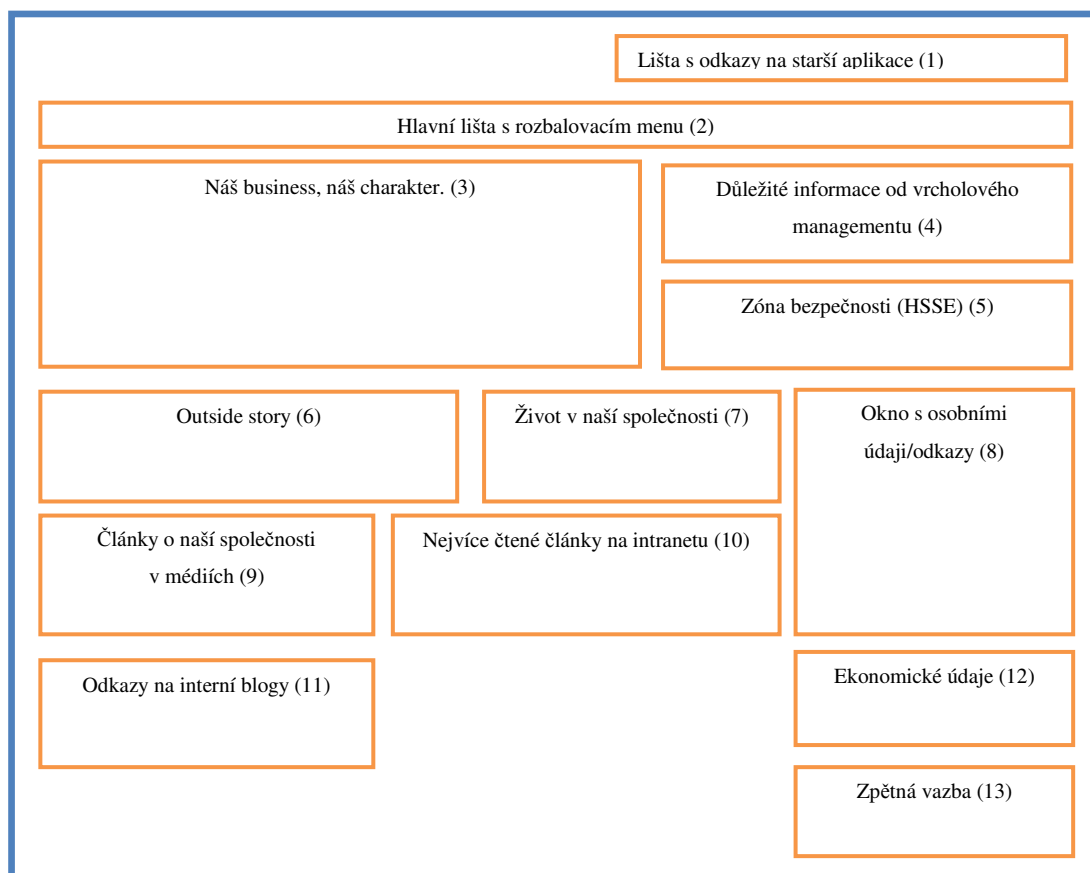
Lišta s odkazy na starší aplikace (1)

Hlavní lišta s rozbalovacím menu (2)

Náš business, náš charakter. (3)

Důležité informace od vrcholového managementu (4)

Zóna bezpečnosti (HSSE) (5)

Outside story (6)

Život v naší společnosti (7)

Okno s osobními údaji/odkazy (8)

Články o naší společnosti v médiích (9)

Nejvíce čtené články na intranetu (10)

Odkazy na interní blogy (11)

Ekonomické údaje (12)

Zpětná vazba (13)